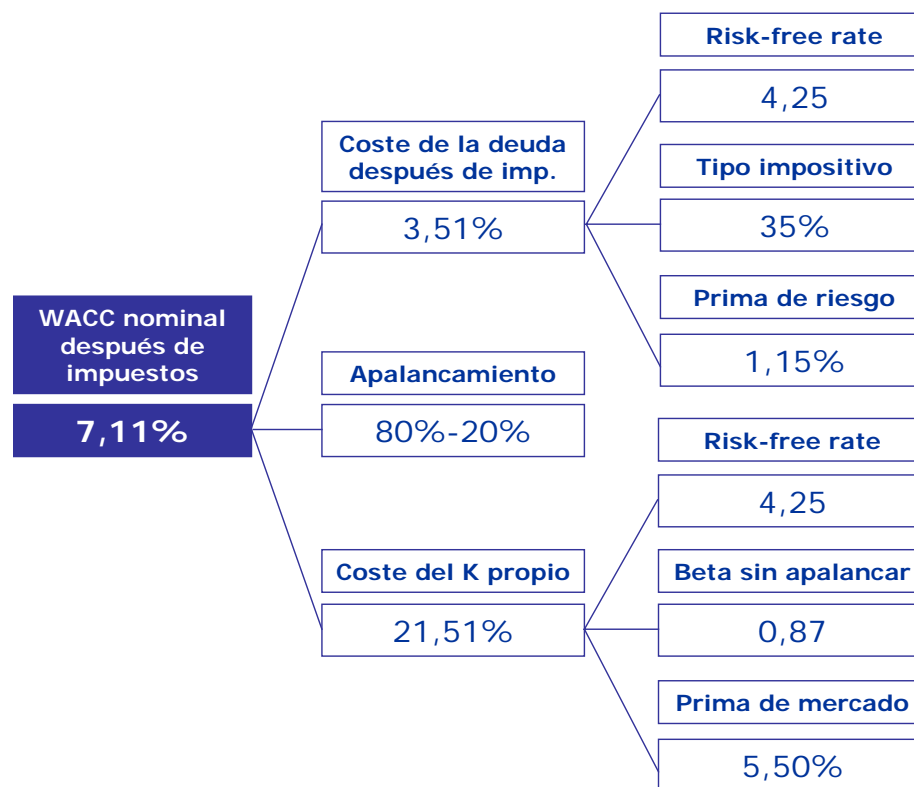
WACC nominal después de impuestos

7,11%

Coste de la deuda después de imp.

3,51%

Apalancamiento

80%-20%

Coste del K propio

21,51%

Risk-free rate

4,25

Tipo impositivo

35%

Prima de riesgo

1,15%

Risk-free rate

4,25

Beta sin apalancar

0,87

Prima de mercado

5,50%